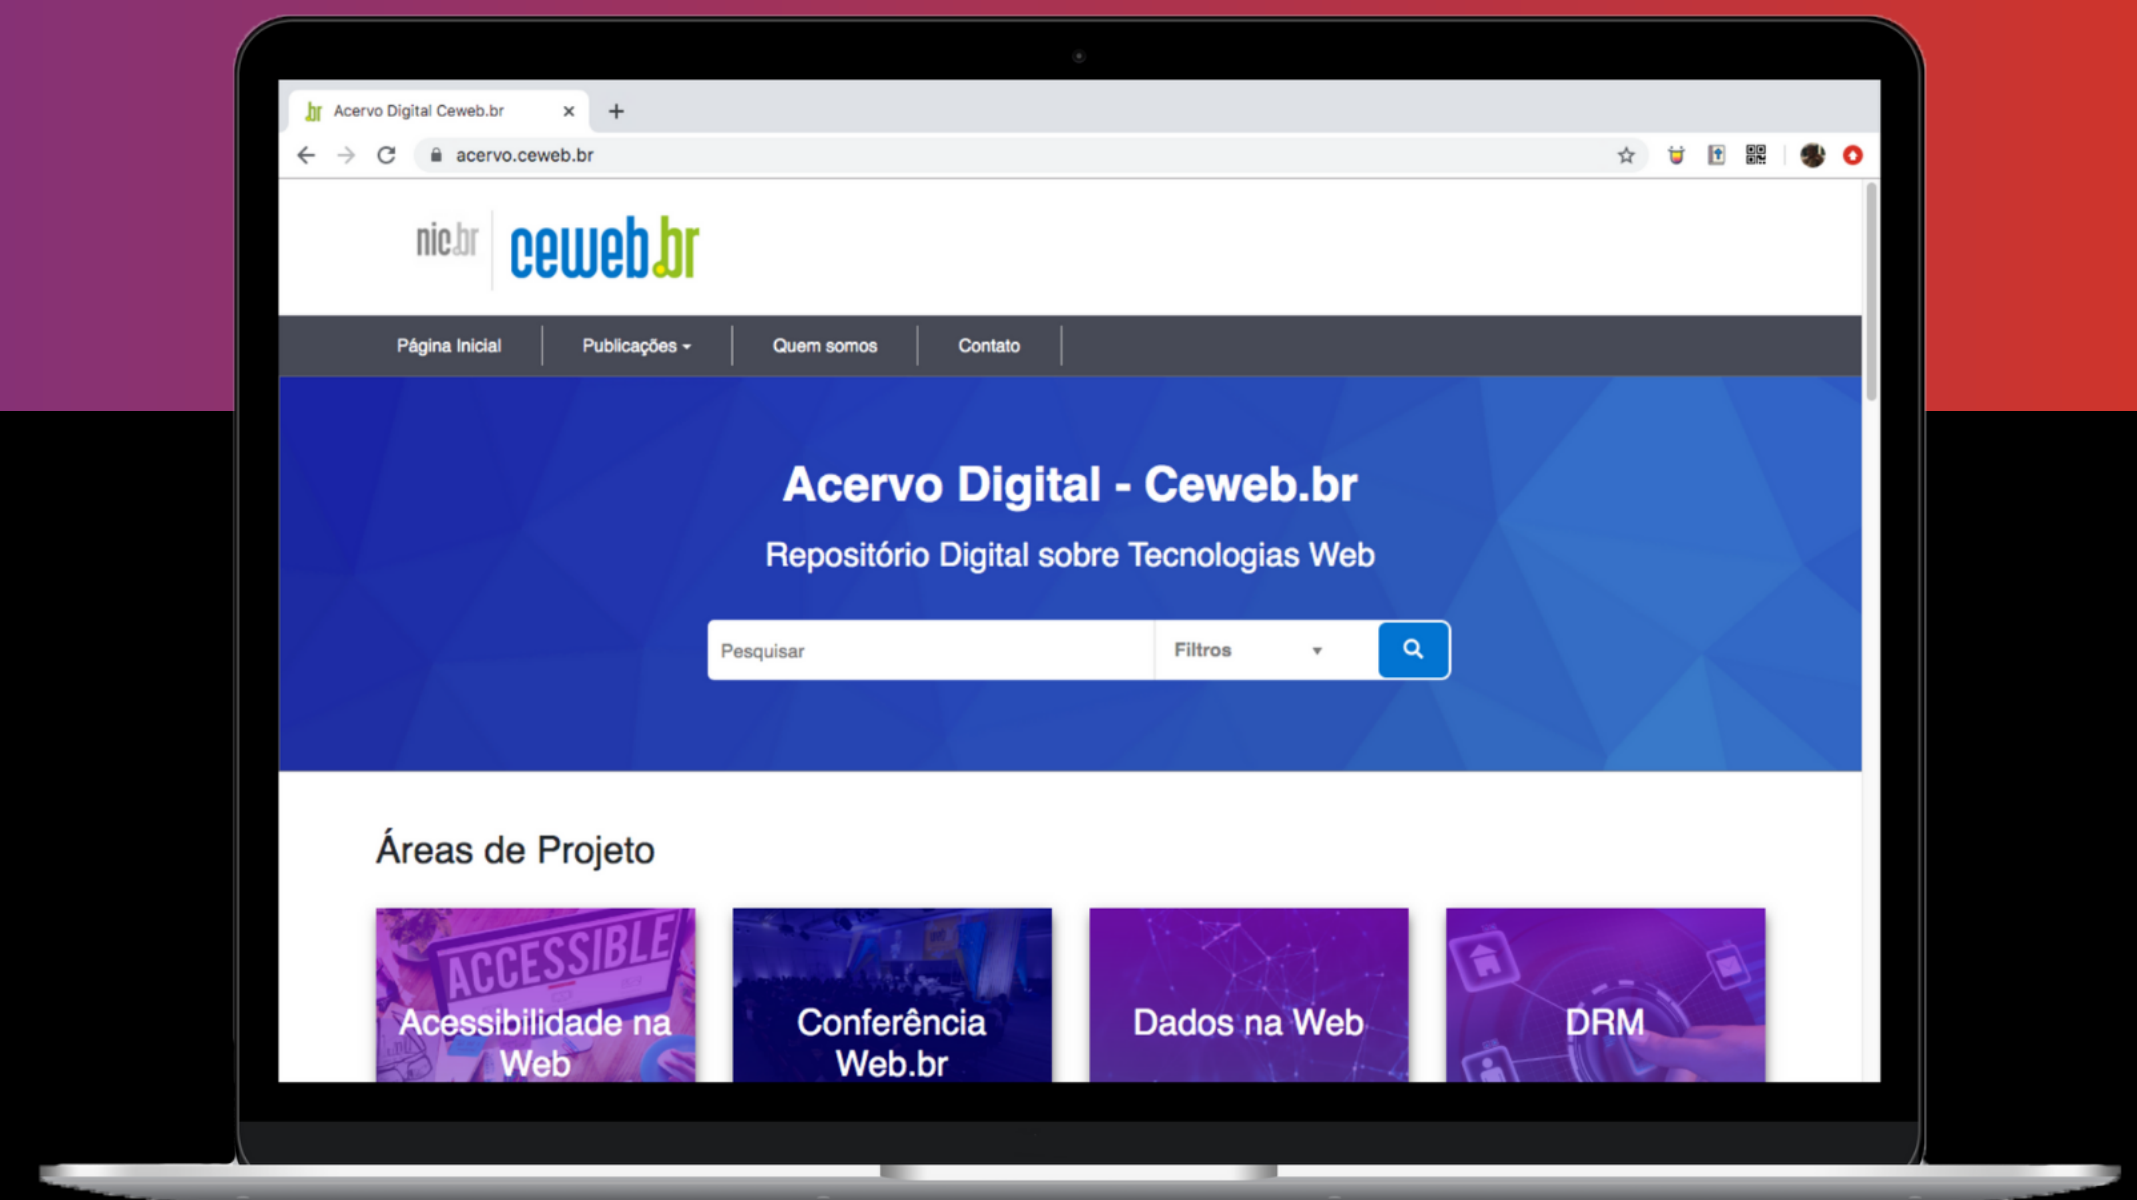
Acervo Digital Ceweb.br

acervo.ceweb.br

nic.br ceweb.br

Página Inicial | Publicações | Quem somos | Contato

Acervo Digital - Ceweb.br

Repositório Digital sobre Tecnologias Web

Pesquisar

Filtros

Áreas de Projeto

ACCESSIBLE

Acessibilidade na Web

Conferência Web.br

Dados na Web

DRM